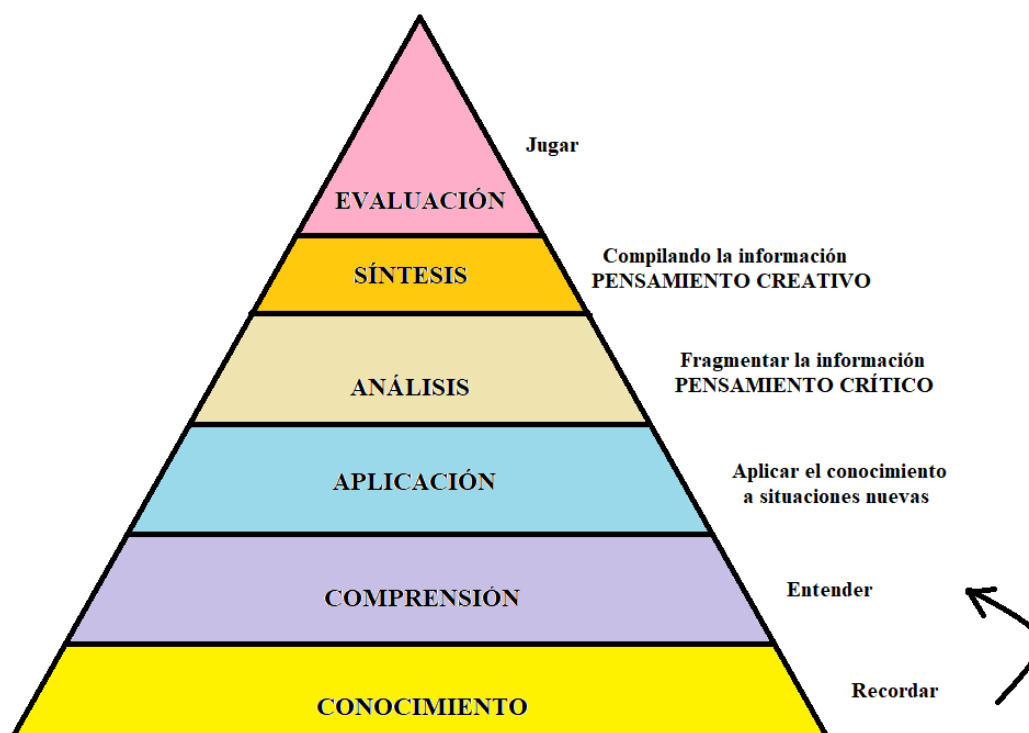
EVALUACIÓN

Jugar

SÍNTESIS

Compilando la información
PENSAMIENTO CREATIVO

ANÁLISIS

Fragmentar la información
PENSAMIENTO CRÍTICO

APLICACIÓN

Aplicar el conocimiento a situaciones nuevas

COMPRENSIÓN

Entender

CONOCIMIENTO

Recordar